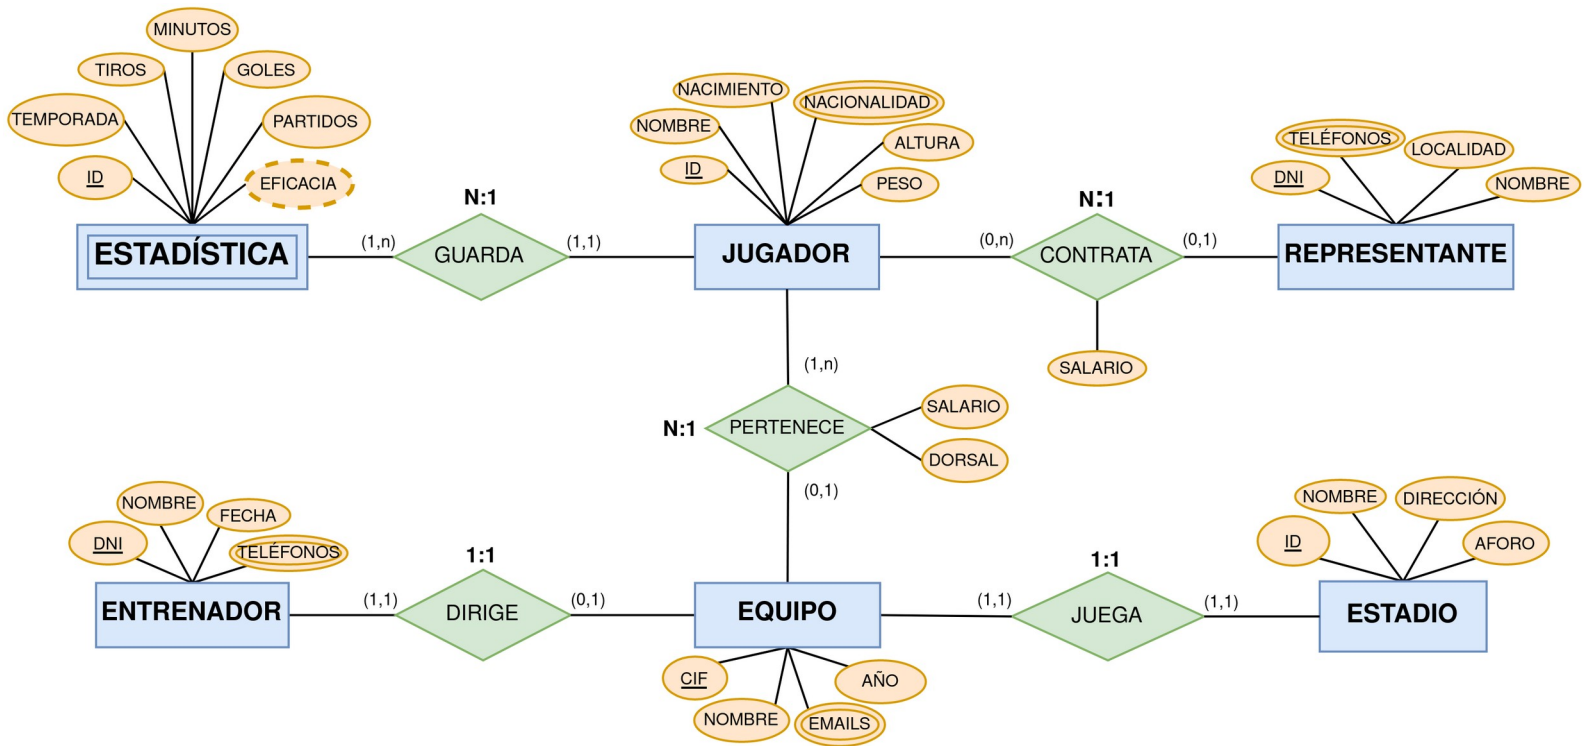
MINUTOS
TIROS
GOLES
TEMPORADA
PARTIDOS
ID
EFICACIA
ESTADÍSTICA
N:1
(1,n)
GUARDA
(1,1)
NACIMIENTO
NACIONALIDAD
NOMBRE
ALTURA
ID
PESO
JUGADOR
N:1
(0,n)
CONTRATA
(0,1)
TELÉFONOS
LOCALIDAD
DNI
NOMBRE
REPRESENTANTE
SALARIO
(1,n)
N:1
PERTENECE
SALARIO
DORSAL
(0,1)
NOMBRE
FECHA
DNI
TELÉFONOS
ENTRENADOR
1:1
(1,1)
DIRIGE
(0,1)
EQUIPO
1:1
(1,1)
JUEGA
(1,1)
NOMBRE
DIRECCIÓN
ID
AFORO
ESTADIO
CIF
AÑO
NOMBRE
EMAILS